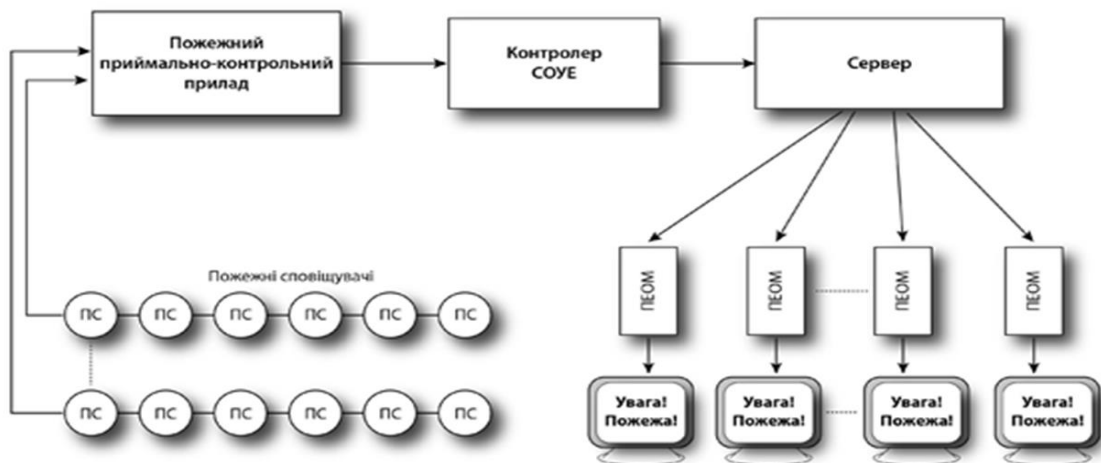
Пожежний приймально-контрольний прилад

Контролер СОУЕ

Сервер

Пожежні сповіщувачі

ПС ПС ПС ПС ПС ПС

ПС ПС ПС ПС ПС ПС

ПЕОМ ПЕОМ ПЕОМ ПЕОМ

Увага! Пожежа!

Увага! Пожежа!

Увага! Пожежа!

Увага! Пожежа!